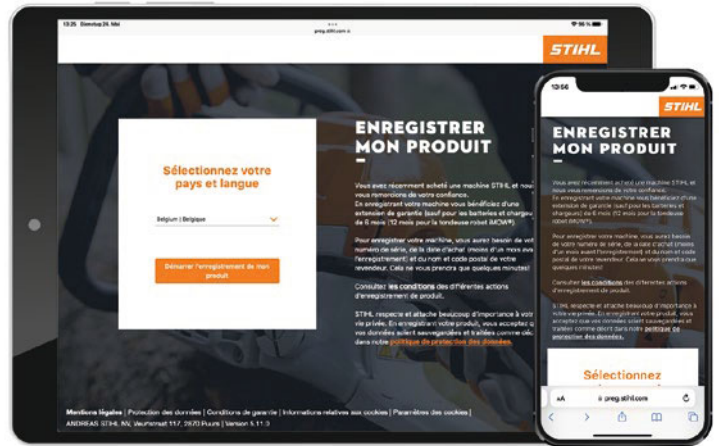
13:25 Dinsdag 26. Mei
preg.stihl.com
STIHL

Sélectionnez votre pays et langue

Belgium | Belgique

Démarrer l'enregistrement de mon produit

ENREGISTRER MON PRODUIT

Vous avez récemment acheté une machine STIHL et nous vous remercions de votre confiance.
En enregistrant votre machine vous bénéficiez d'une extension de garantie (sauf pour les batteries et chargeurs) de 6 mois (12 mois pour la tondeuse robot iMOW®).

Pour enregistrer votre machine, vous aurez besoin de votre numéro de série, de la date d'achat (moins d'un mois avant l'enregistrement) et du nom et code postal de votre revendeur. Cela ne vous prendra que quelques minutes!

Consultez les conditions des différentes actions d'enregistrement de produit.

STIHL respecte et attache beaucoup d'importance à votre vie privée. En enregistrant votre produit, vous acceptez que vos données soient sauvegardées et traitées comme décrit dans notre politique de protection des données.

Mentions légales | Protection des données | Conditions de garantie | Informations relatives aux cookies | Paramètres des cookies |
ANDREAS STIHL NV, Veurtstraat 117, 2870 Puurs | Version 5.11.3

13:56
STIHL
ENREGISTRER MON PRODUIT

Vous avez récemment acheté une machine STIHL et nous vous remercions de votre confiance.
En enregistrant votre machine vous bénéficiez d'une extension de garantie (sauf pour les batteries et chargeurs) de 6 mois (12 mois pour la tondeuse robot iMOW®).

Pour enregistrer votre machine, vous aurez besoin de votre numéro de série, de la date d'achat (moins d'un mois avant l'enregistrement) et du nom et code postal de votre revendeur. Cela ne vous prendra que quelques minutes!

Consultez les conditions des différentes actions d'enregistrement de produit.

STIHL respecte et attache beaucoup d'importance à votre vie privée. En enregistrant votre produit, vous acceptez que vos données soient sauvegardées et traitées comme décrit dans notre politique de protection des données.

Sélectionnez
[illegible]

AA preg.stihl.com